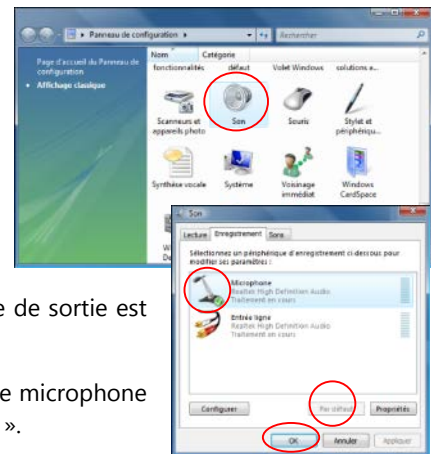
Panneau de configuration ▸
Rechercher
Page d'accueil du Panneau de configuration
• Affichage classique
Nom
Catégorie
fonctionnalités
défaut
Volet Windows
solutions a...
Scanneurs et appareils photo
Son
Souris
Stylet et périphéiqu...
Synthèse vocale
Système
Voisinage immédiat
Windows CardSpace
Son
Lecture
Enregistrement
Sons
Sélectionnez un périphérique d'enregistrement ci-dessous pour modifier ses paramètres :
Microphone
Realtek High Definition Audio
Traitement en cours
Entrée ligne
Realtek High Definition Audio
Traitement en cours
Configurer
Par défaut
Propriétés
OK
Annuler
Appliquer
e de sortie est
e microphone
».